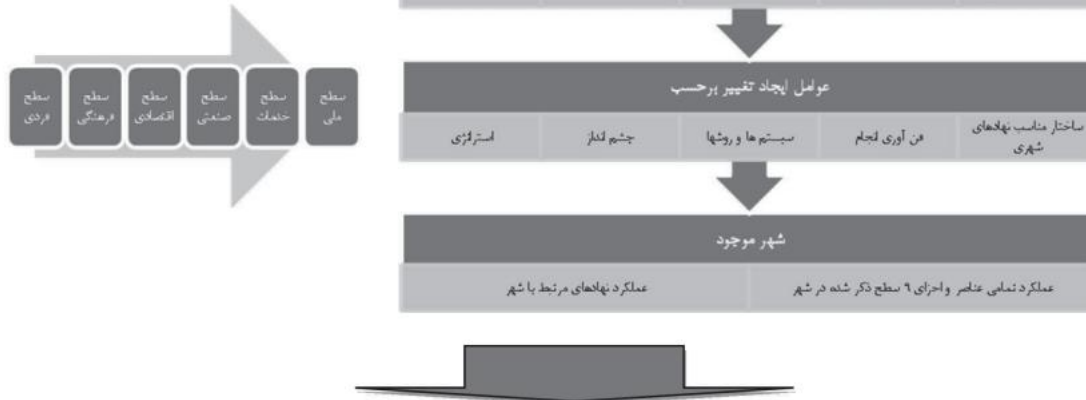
سطح ملی

سطح خدمات

سطح صنعتی

سطح اقتصادی

سطح فرهنگی

سطح فردی

عوامل ایجاد تغییر برحسب

ساختار مناسب نهادهای شهری

فن آوری انجام

سیستم ها و روشها

چشم انداز

استراتژی

شهر موجود

عملکرد تمامی عناصر واجزای ۹ سطح ذکر شده در شهر

عملکرد نهادهای مرتبط با شهر